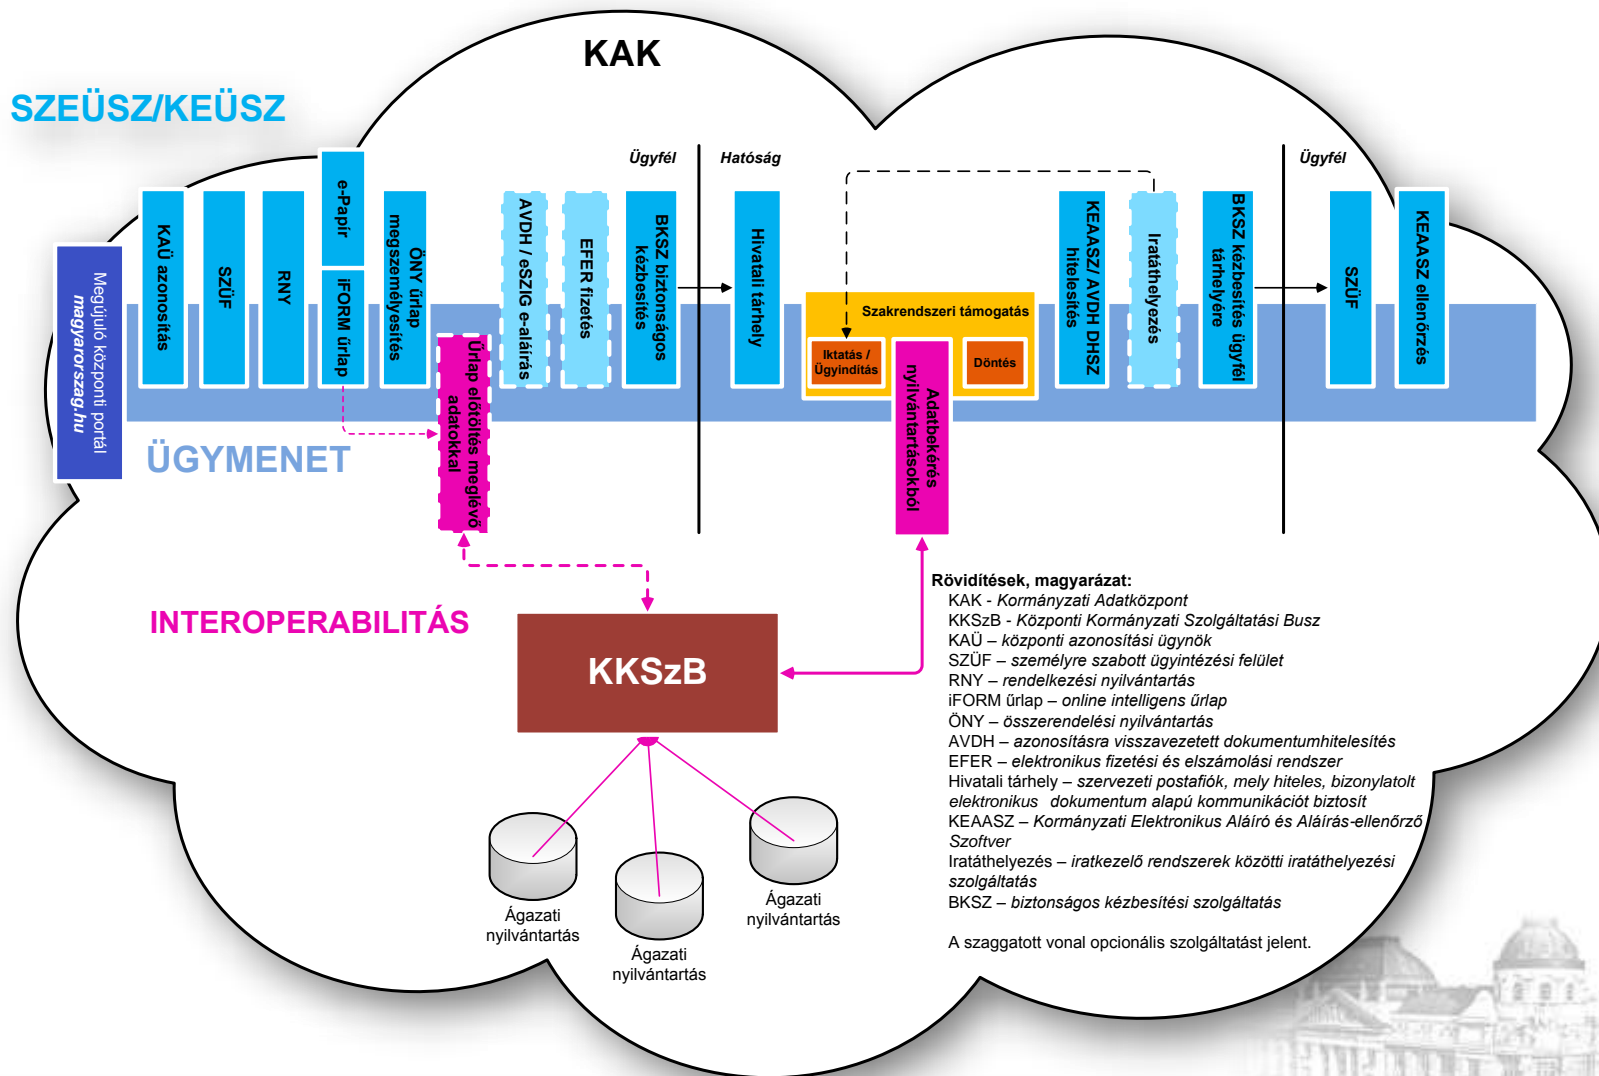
KAK

SZEÜSZ/KEÜSZ

Ügyfél

Hatóság

Ügyfél

Megújuló központi portál
magyarorszag.hu

KAÜ azonosítás

SZÜF

RNY

e-Papír

iFORM űrlap

ÖNY űrlap megszemélyesítés

Űrlap előtöltés meglévő adatokkal

AVDH / eSZIG e-aláírás

EFER fizetés

BKSZ biztonságos kézbesítés

Hivatali tárhely

Szakrendszeri támogatás

Iktatás / Ügyindítás

Döntés

Adatbekérés nyilvántartásokból

KEAASZ/ AVDH DHSZ hitelesítés

Iratáthelyezés

BKSZ kézbesítés ügyfél tárhelyére

SZÜF

KEAASZ ellenőrzés

ÜGYMENET

INTEROPERABILITÁS

KKSzB

Ágazati nyilvántartás

Ágazati nyilvántartás

Ágazati nyilvántartás

Rövidítések, magyarázat:
KAK - Kormányzati Adatközpont
KKSzB - Központi Kormányzati Szolgáltatási Busz
KAÜ – központi azonosítási ügynök
SZÜF – személyre szabott ügyintézési felület
RNY – rendelkezési nyilvántartás
iFORM űrlap – online intelligens űrlap
ÖNY – összerendelési nyilvántartás
AVDH – azonosításra visszavezetett dokumentumhitelesítés
EFER – elektronikus fizetési és elszámolási rendszer
Hivatali tárhely – szervezeti postafiók, mely hiteles, bizonylatolt elektronikus dokumentum alapú kommunikációt biztosít
KEAASZ – Kormányzati Elektronikus Aláíró és Aláírás-ellenőrző Szoftver
Iratáthelyezés – iratkezelő rendszerek közötti iratáthelyezési szolgáltatás
BKSZ – biztonságos kézbesítési szolgáltatás

A szaggatott vonal opcionális szolgáltatást jelent.